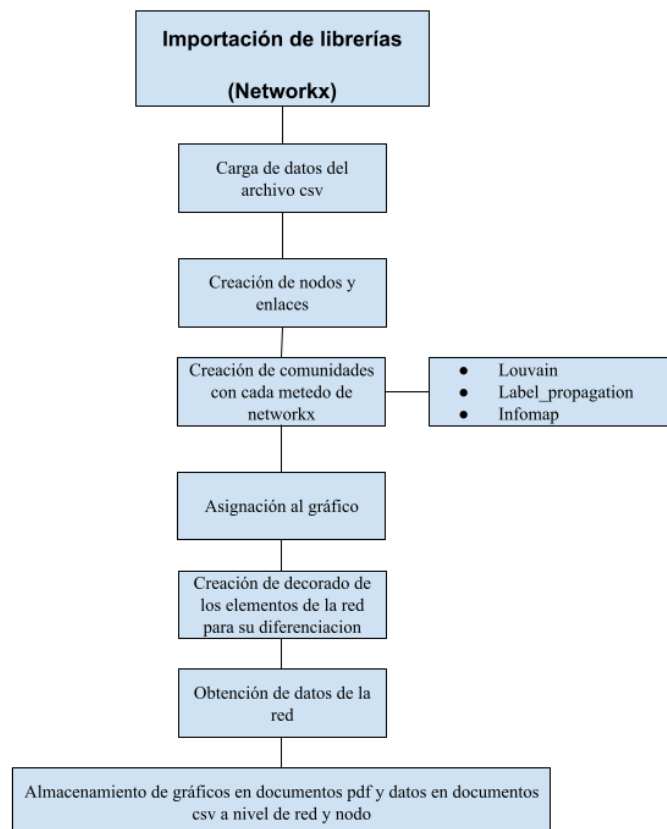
Importación de librerías

(Networkx)

Carga de datos del archivo csv

Creación de nodos y enlaces

Creación de comunidades con cada metedo de networkx

- Louvain
- Label_propagation
- Infomap

Asignación al gráfico

Creación de decorado de los elementos de la red para su diferenciacion

Obtención de datos de la red

Almacenamiento de gráficos en documentos pdf y datos en documentos csv a nivel de red y nodo